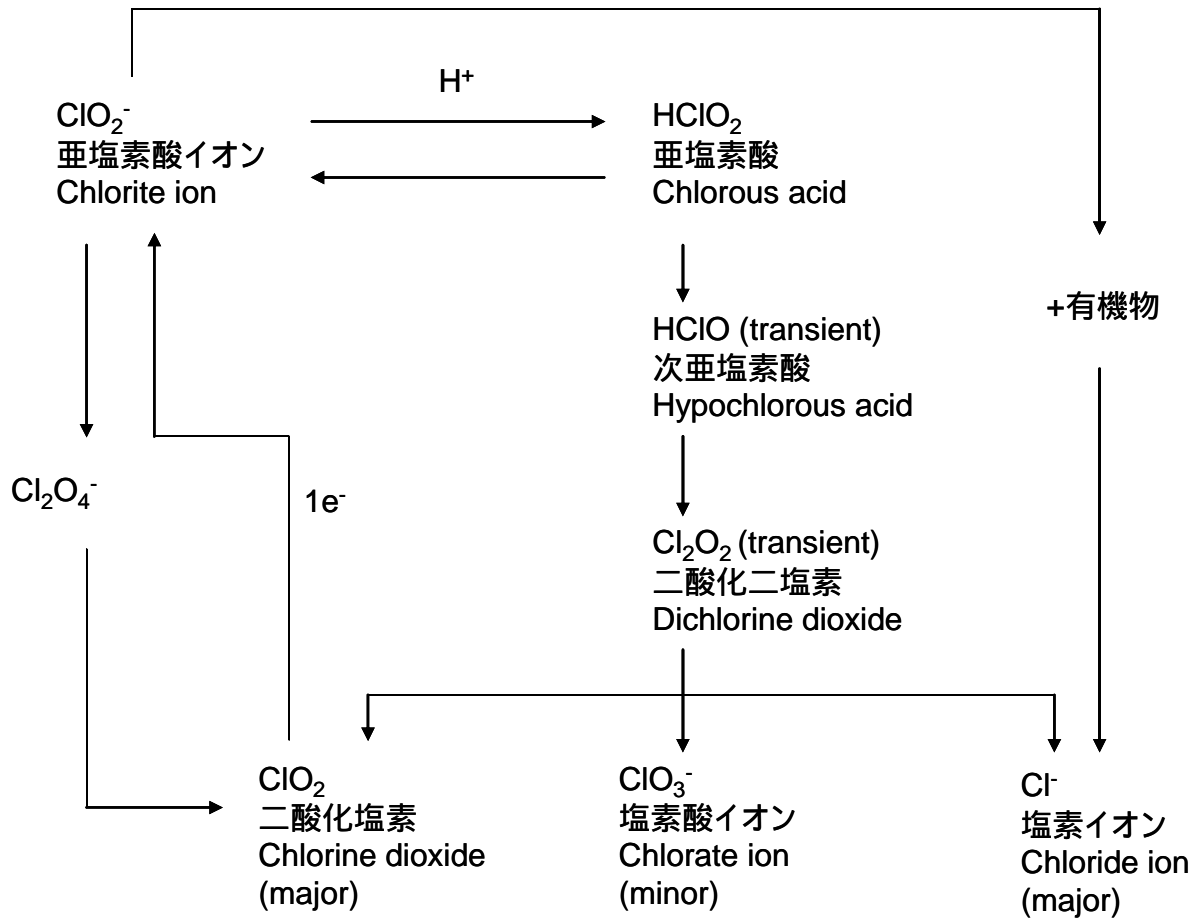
$H^+$

$ClO_2^-$
亜塩素酸イオン
Chlorite ion

$HClO_2$
亜塩素酸
Chlorous acid

+有機物

HClO (transient)
次亜塩素酸
Hypochlorous acid

$Cl_2O_4^-$

1e$^-$

$Cl_2O_2$ (transient)
二酸化二塩素
Dichlorine dioxide

$ClO_2$
二酸化塩素
Chlorine dioxide
(major)

$ClO_3^-$
塩素酸イオン
Chlorate ion
(minor)

$Cl^-$
塩素イオン
Chloride ion
(major)